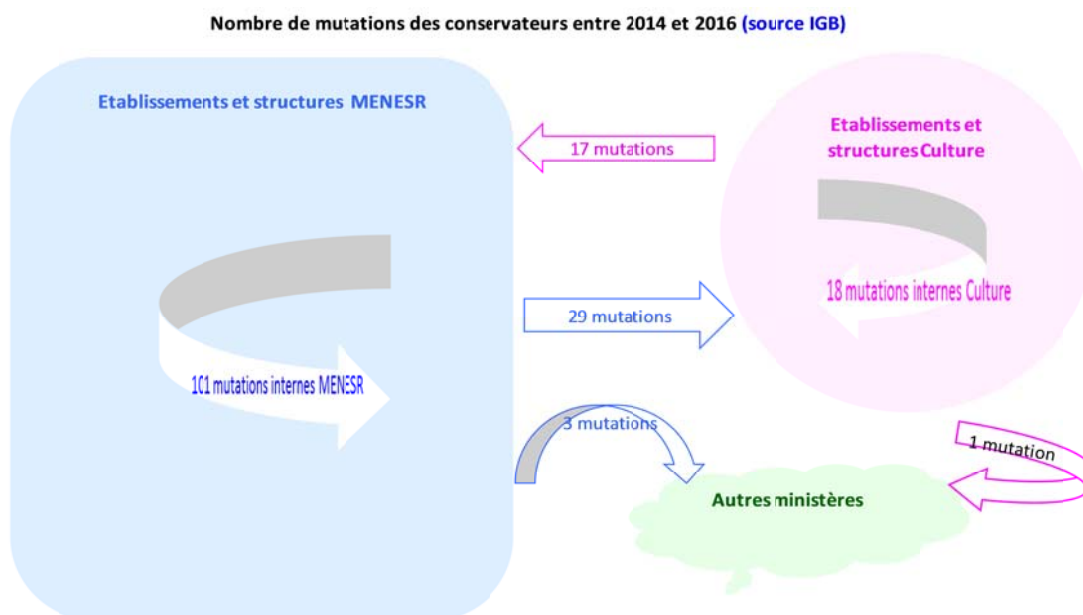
Nombre de mutations des conservateurs entre 2014 et 2016 (source IGB)

Etablissements et structures MENESR

17 mutations

Etablissements et structures Culture

18 mutations internes Culture

29 mutations

1C1 mutations internes MENESR

3 mutations

1 mutation

Autres ministères